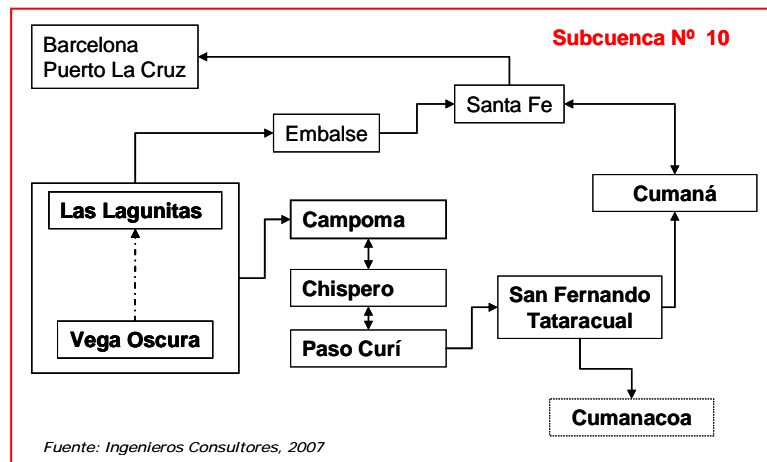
Subcuenca Nº 10

Barcelona
Puerto La Cruz

Santa Fe

Embalse

Cumaná

Las Lagunitas

Vega Oscura

Campoma

Chispero

Paso Curí

San Fernando
Tataracual

Cumanacoa

Fuente: Ingenieros Consultores, 2007